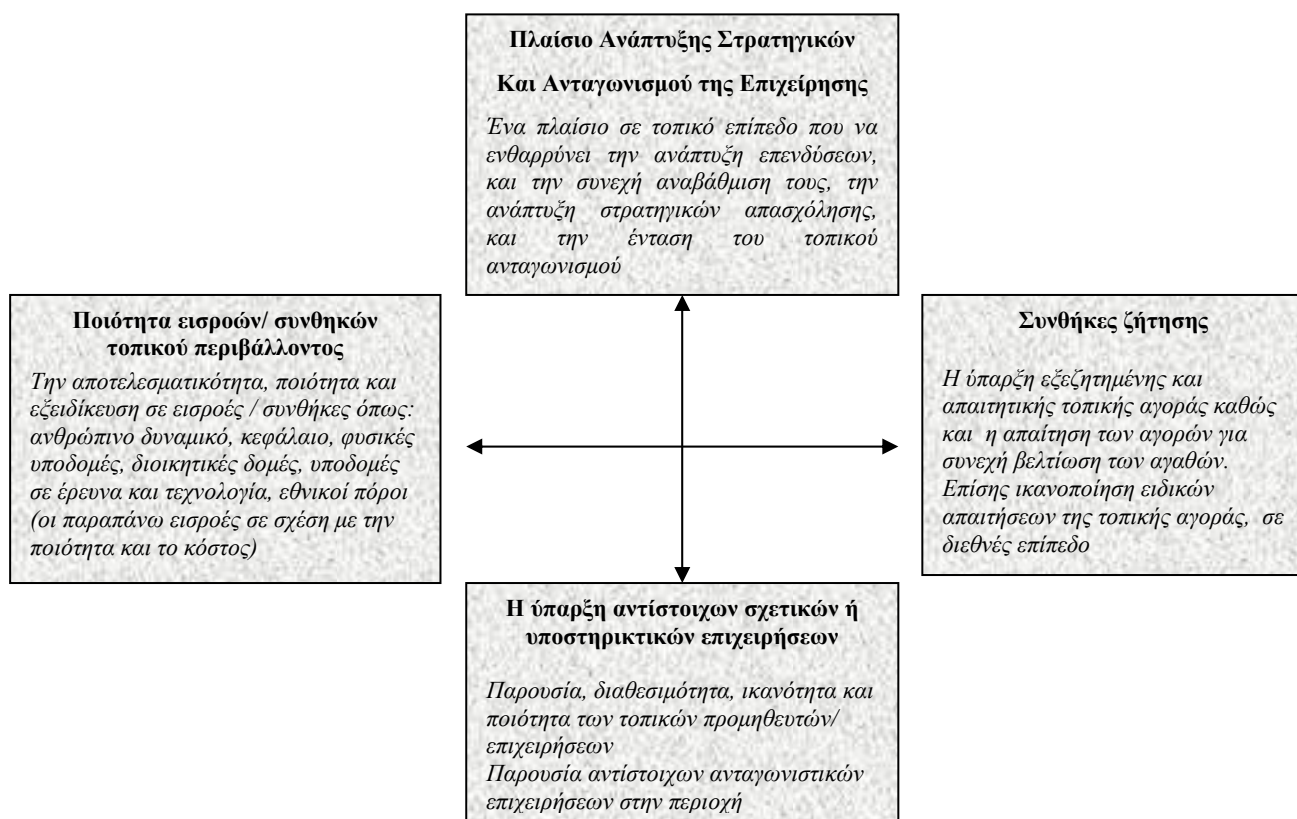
Πλαίσιο Ανάπτυξης Στρατηγικών

Και Ανταγωνισμού της Επιχείρησης

Ένα πλαίσιο σε τοπικό επίπεδο που να ενθαρρύνει την ανάπτυξη επενδύσεων, και την συνεχή αναβάθμιση τους, την ανάπτυξη στρατηγικών απασχόλησης, και την ένταση του τοπικού ανταγωνισμού

Ποιότητα εισροών/ συνθηκών τοπικού περιβάλλοντος

Την αποτελεσματικότητα, ποιότητα και εξειδίκευση σε εισροές / συνθήκες όπως: ανθρώπινο δυναμικό, κεφάλαιο, φυσικές υποδομές, διοικητικές δομές, υποδομές σε έρευνα και τεχνολογία, εθνικοί πόροι (οι παραπάνω εισροές σε σχέση με την ποιότητα και το κόστος)

Συνθήκες ζήτησης

Η ύπαρξη εξεζητημένης και απαιτητικής τοπικής αγοράς καθώς και η απαίτηση των αγορών για συνεχή βελτίωση των αγαθών. Επίσης ικανοποίηση ειδικών απαιτήσεων της τοπικής αγοράς, σε διεθνές επίπεδο

Η ύπαρξη αντίστοιχων σχετικών ή υποστηρικτικών επιχειρήσεων

Παρουσία, διαθεσιμότητα, ικανότητα και ποιότητα των τοπικών προμηθευτών/ επιχειρήσεων
Παρουσία αντίστοιχων ανταγωνιστικών επιχειρήσεων στην περιοχή